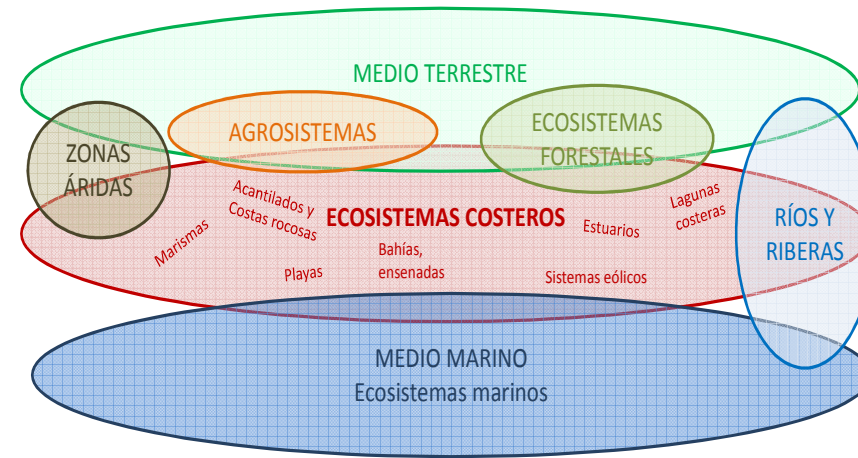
MEDIO TERRESTRE

ZONAS ÁRIDAS

AGROSISTEMAS

ECOSISTEMAS FORESTALES

RÍOS Y RIBERAS

Acantilados y Costas rocosas

ECOSISTEMAS COSTEROS

Marismas

Playas

Bahías, ensenadas

Estuarios

Lagunas costeras

Sistemas eólicos

MEDIO MARINO
Ecosistemas marinos